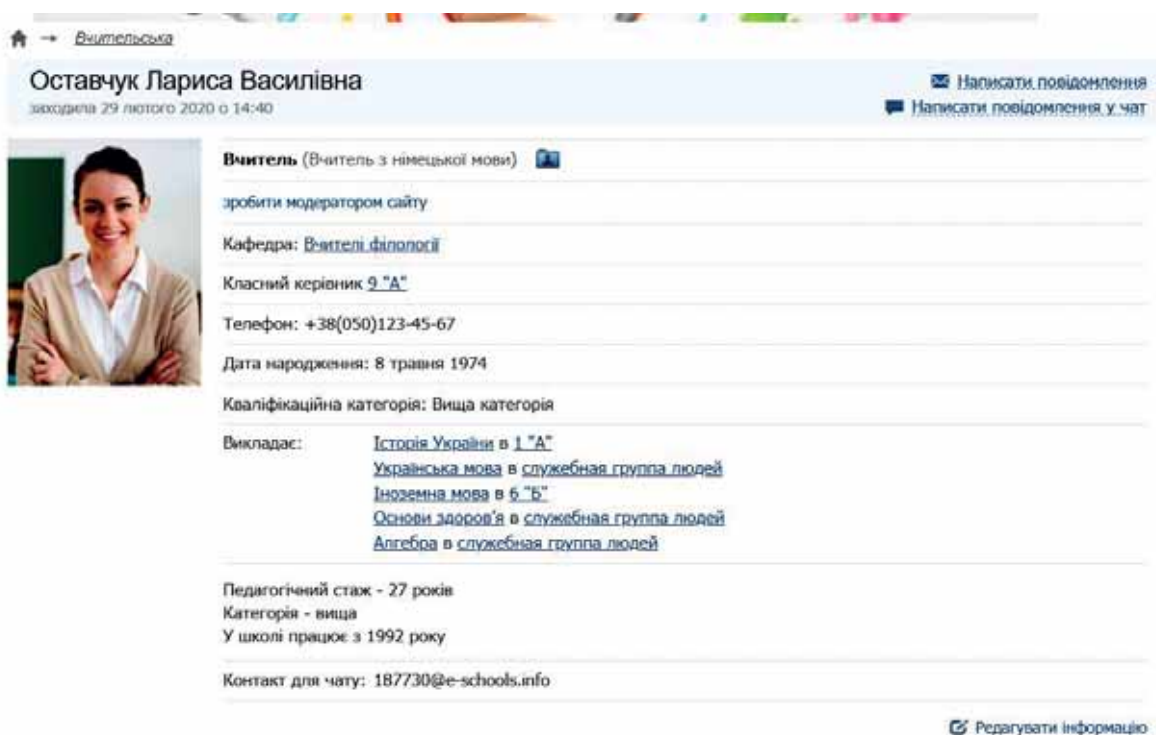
→ Вчительська

Оставчук Лариса Василівна
заходила 29 лютого 2020 о 14:40

Написати повідомлення
Написати повідомлення у чат

Вчитель (Вчитель з німецької мови)

зробити модератором сайту

Кафедра: Вчителі філології

Класний керівник 9 "А"

Телефон: +38(050)123-45-67

Дата народження: 8 травня 1974

Кваліфікаційна категорія: Вища категорія

Викладає: Історія України в 1 "А"
Українська мова в служебная группа людей
Іноземна мова в 6 "Б"
Основи здоров'я в служебная группа людей
Алгебра в служебная группа людей

Педагогічний стаж - 27 років
Категорія - вища
У школі працює з 1992 року

Контакт для чату: 187730@e-schools.info

Редагувати інформацію